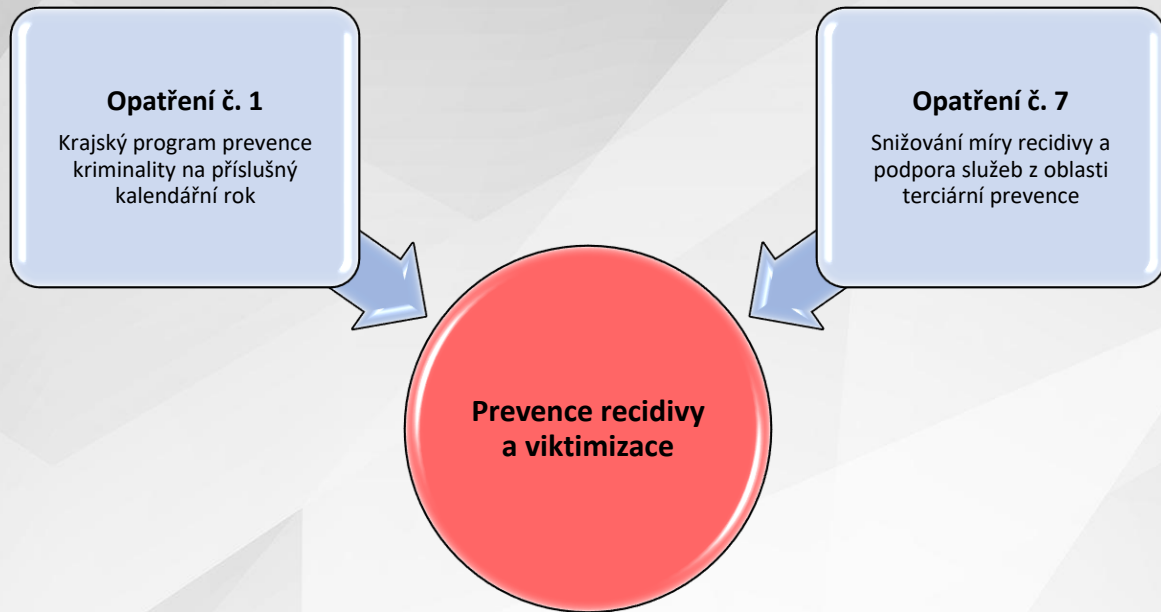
**Opatření č. 1**

Krajský program prevence kriminality na příslušný kalendářní rok

**Opatření č. 7**

Snižování míry recidivy a podpora služeb z oblasti terciární prevence

**Prevence recidivy a viktimizace**